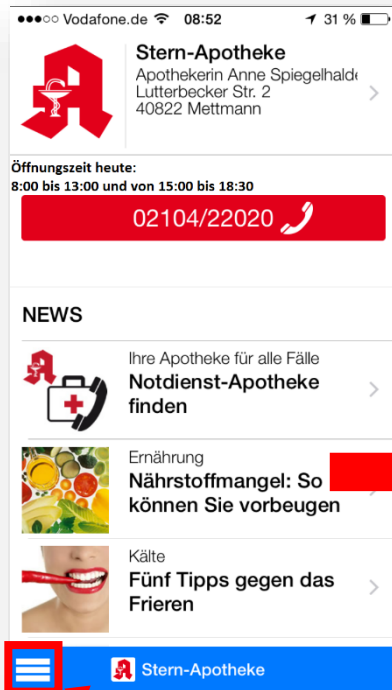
●●●○○ Vodafone.de 08:52 31 %

Stern-Apotheke
Apothekerin Anne Spiegelhalde
Lutterbecker Str. 2
40822 Mettmann

Öffnungszeit heute:
8:00 bis 13:00 und von 15:00 bis 18:30

02104/22020

NEWS

Ihre Apotheke für alle Fälle
Notdienst-Apotheke finden

Ernährung
Nährstoffmangel: So können Sie vorbeugen

Kälte
Fünf Tipps gegen das Frieren

Stern-Apotheke